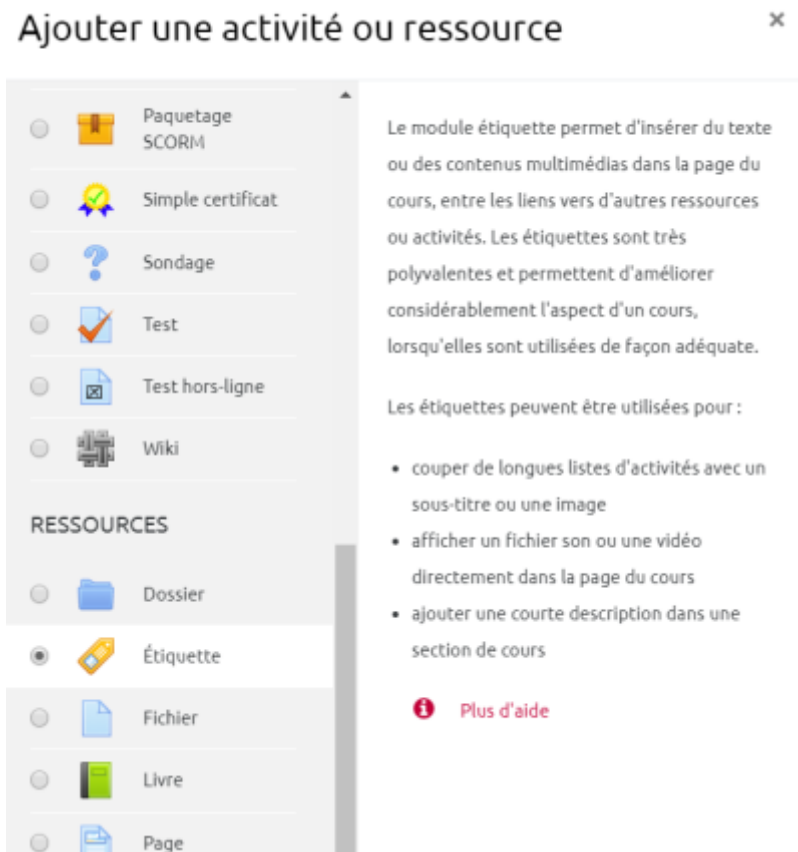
Ajouter une activité ou ressource

×

Paquetage SCORM

Simple certificat

Sondage

Test

Test hors-ligne

Wiki

RESSOURCES

Dossier

Étiquette

Fichier

Livre

Page

Le module étiquette permet d'insérer du texte ou des contenus multimédias dans la page du cours, entre les liens vers d'autres ressources ou activités. Les étiquettes sont très polyvalentes et permettent d'améliorer considérablement l'aspect d'un cours, lorsqu'elles sont utilisées de façon adéquate.

Les étiquettes peuvent être utilisées pour :

- couper de longues listes d'activités avec un sous-titre ou une image
- afficher un fichier son ou une vidéo directement dans la page du cours
- ajouter une courte description dans une section de cours

Plus d'aide